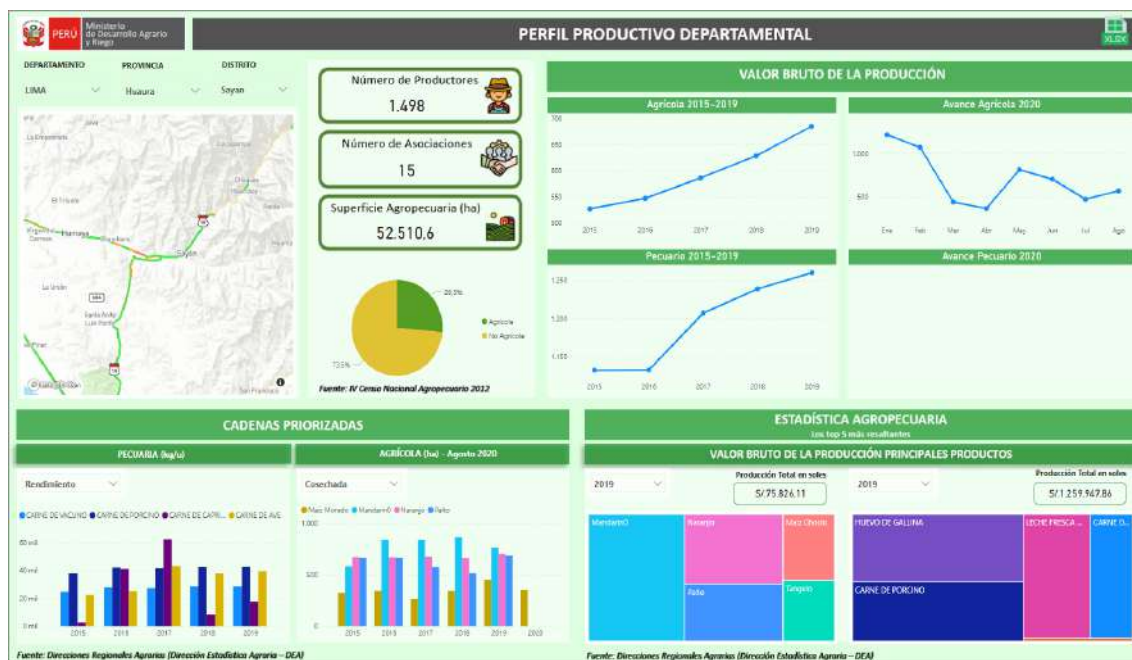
PERÚ Ministerio de Desarrollo Agrario y Riego

PERFIL PRODUCTIVO DEPARTAMENTAL

XLSX

DEPARTAMENTO
LIMA

PROVINCIA
Huaura

DISTRITO
Sayan

La Esperanza
El Tricolor
Huriaya
Sayán
La Unión
Santa Anita Las Flores
Pirai
San Francisco

Número de Productores
1.498

Número de Asociaciones
15

Superficie Agropecuaria (ha)
52.510.6

26.5%
73.5%
Agrícola
No Agrícola

Fuente: IV Censo Nacional Agropecuario 2012

VALOR BRUTO DE LA PRODUCCIÓN

Agrícola 2015-2019
700
650
600
550
500
2015 2016 2017 2018 2019

Avance Agrícola 2020
1,000
500
Ene Feb Mar Abr May Jun Jul Ago

Pecuario 2015-2019
1,250
1,200
1,150
2015 2016 2017 2018 2019

Avance Pecuario 2020

CADENAS PRIORIZADAS

PECUARIA (kg/u)
Rendimiento
CARNE DE VACUNO CARNE DE PORCINO CARNE DE CAPRI... CARNE DE AVE
60 mil
40 mil
20 mil
0 mil
2015 2016 2017 2018 2019

AGRÍCOLA (ha) - Agosto 2020
Cosechada
Maíz Morado Mandarina Naranja Palta
1,000
500
0
2015 2016 2017 2018 2019 2020

ESTADÍSTICA AGROPECUARIA
Los top 5 más resaltantes

VALOR BRUTO DE LA PRODUCCIÓN PRINCIPALES PRODUCTOS

2019
Producción Total en soles
S/.75.826.11
Mandarina
Naranja
Maíz Choclo
Palta
Tangelo

2019
Producción Total en soles
S/.1.259.947.86
HUEVO DE GALLINA
LECHE FRESCA ...
CARNE D...
CARNE DE PORCINO

Fuente: Direcciones Regionales Agrarias (Dirección Estadística Agraria – DEA)

Fuente: Direcciones Regionales Agrarias (Dirección Estadística Agraria – DEA)